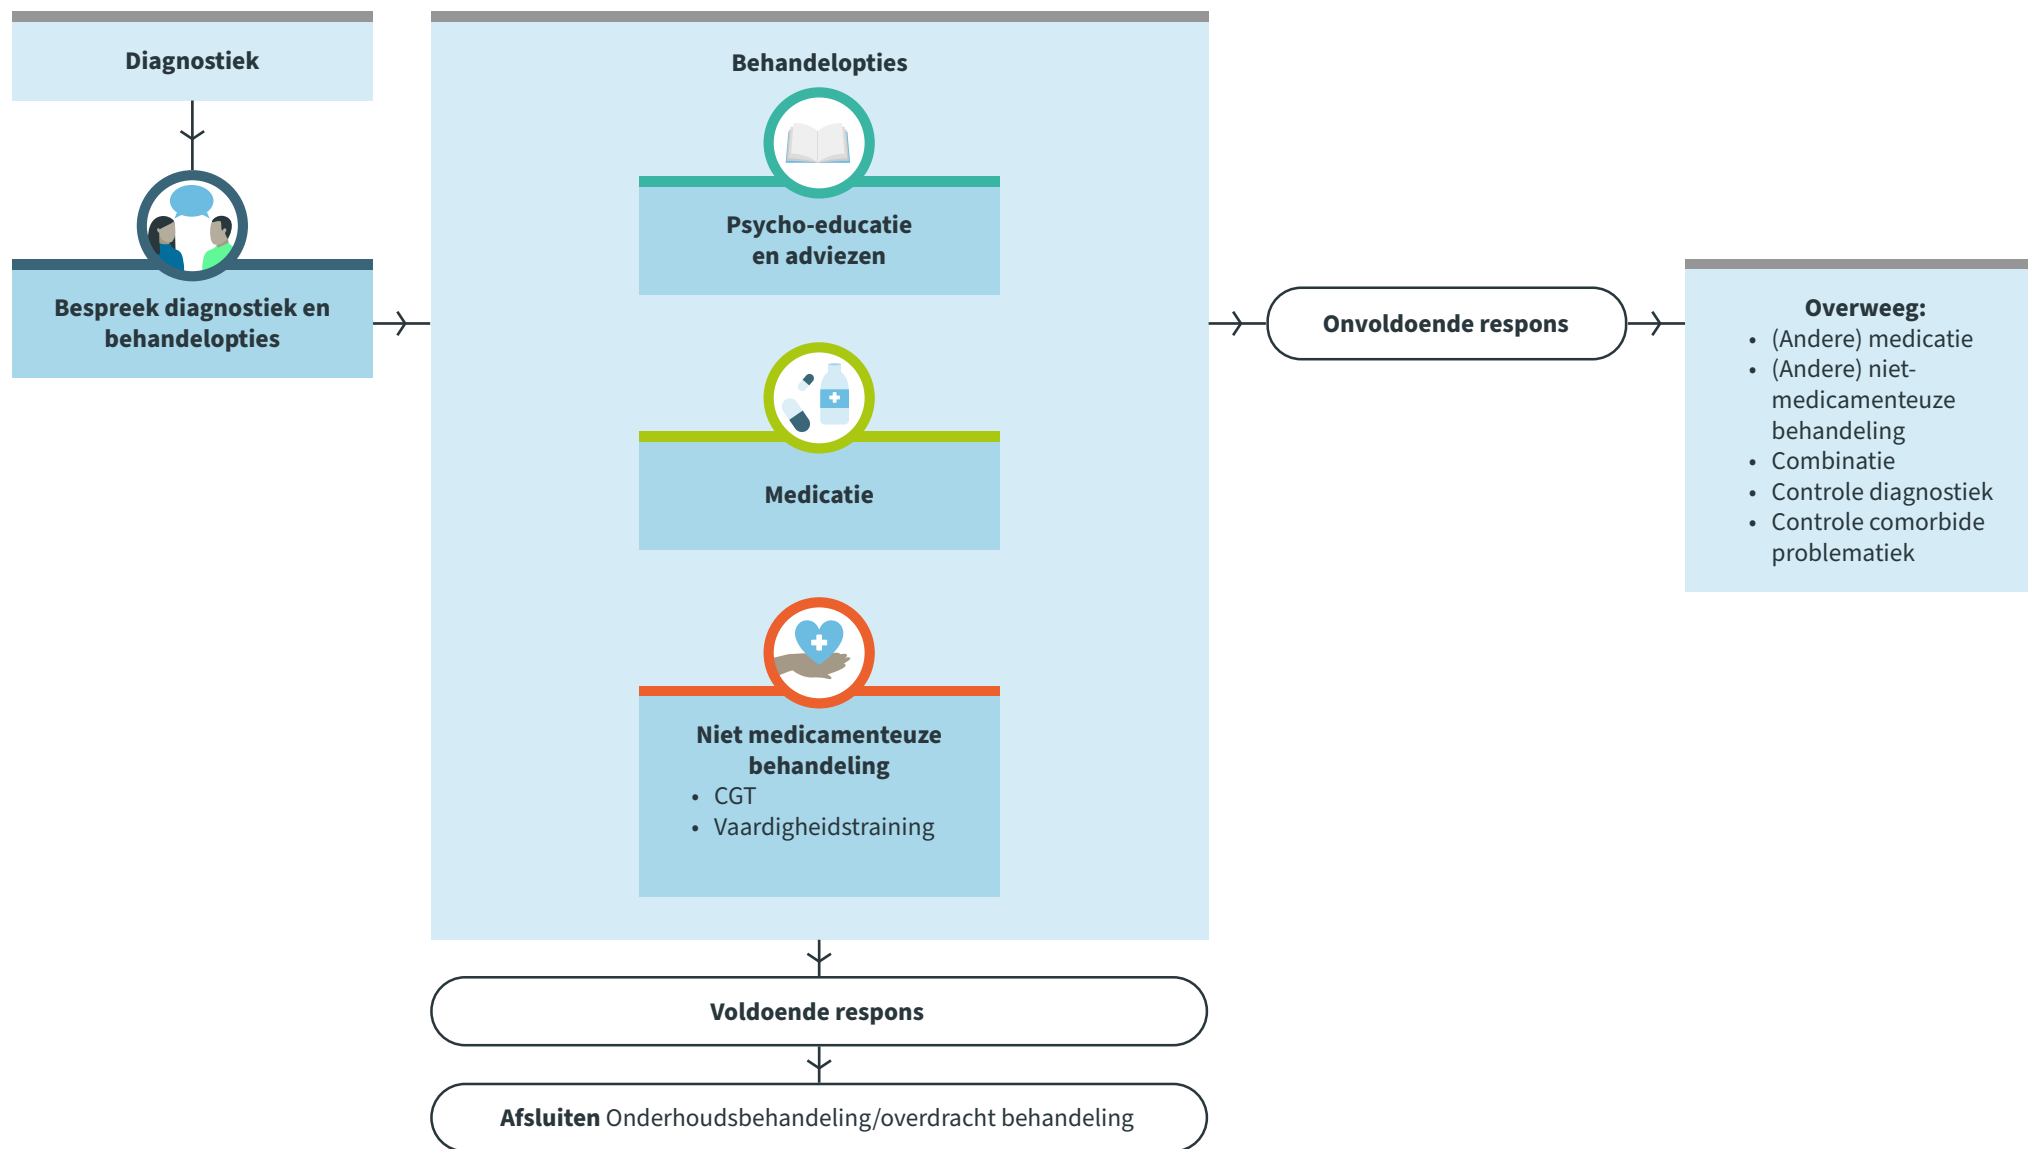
Diagnostiek

Bespreek diagnostiek en behandelopties

Behandelopties

Psycho-educatie en adviezen

Medicatie

Niet medicamenteuze behandeling
• CGT
• Vaardigheidstraining

Onvoldoende respons

Overweeg:
• (Andere) medicatie
• (Andere) niet-medicamenteuze behandeling
• Combinatie
• Controle diagnostiek
• Controle comorbide problematiek

Voldoende respons

Afsluiten Onderhoudsbehandeling/overdracht behandeling